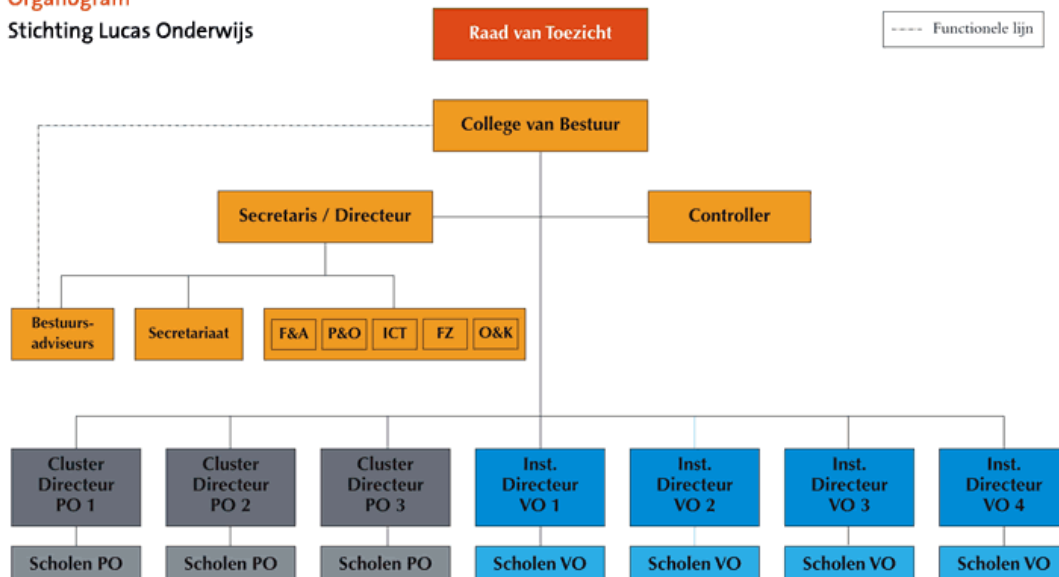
Organogram
Stichting Lucas Onderwijs

Raad van Toezicht

Functionele lijn

College van Bestuur

Secretaris / Directeur

Controller

Bestuursadviseurs

Secretariaat

F&A

P&O

ICT

FZ

O&K

Cluster Directeur PO 1

Cluster Directeur PO 2

Cluster Directeur PO 3

Inst. Directeur VO 1

Inst. Directeur VO 2

Inst. Directeur VO 3

Inst. Directeur VO 4

Scholen PO

Scholen PO

Scholen PO

Scholen VO

Scholen VO

Scholen VO

Scholen VO